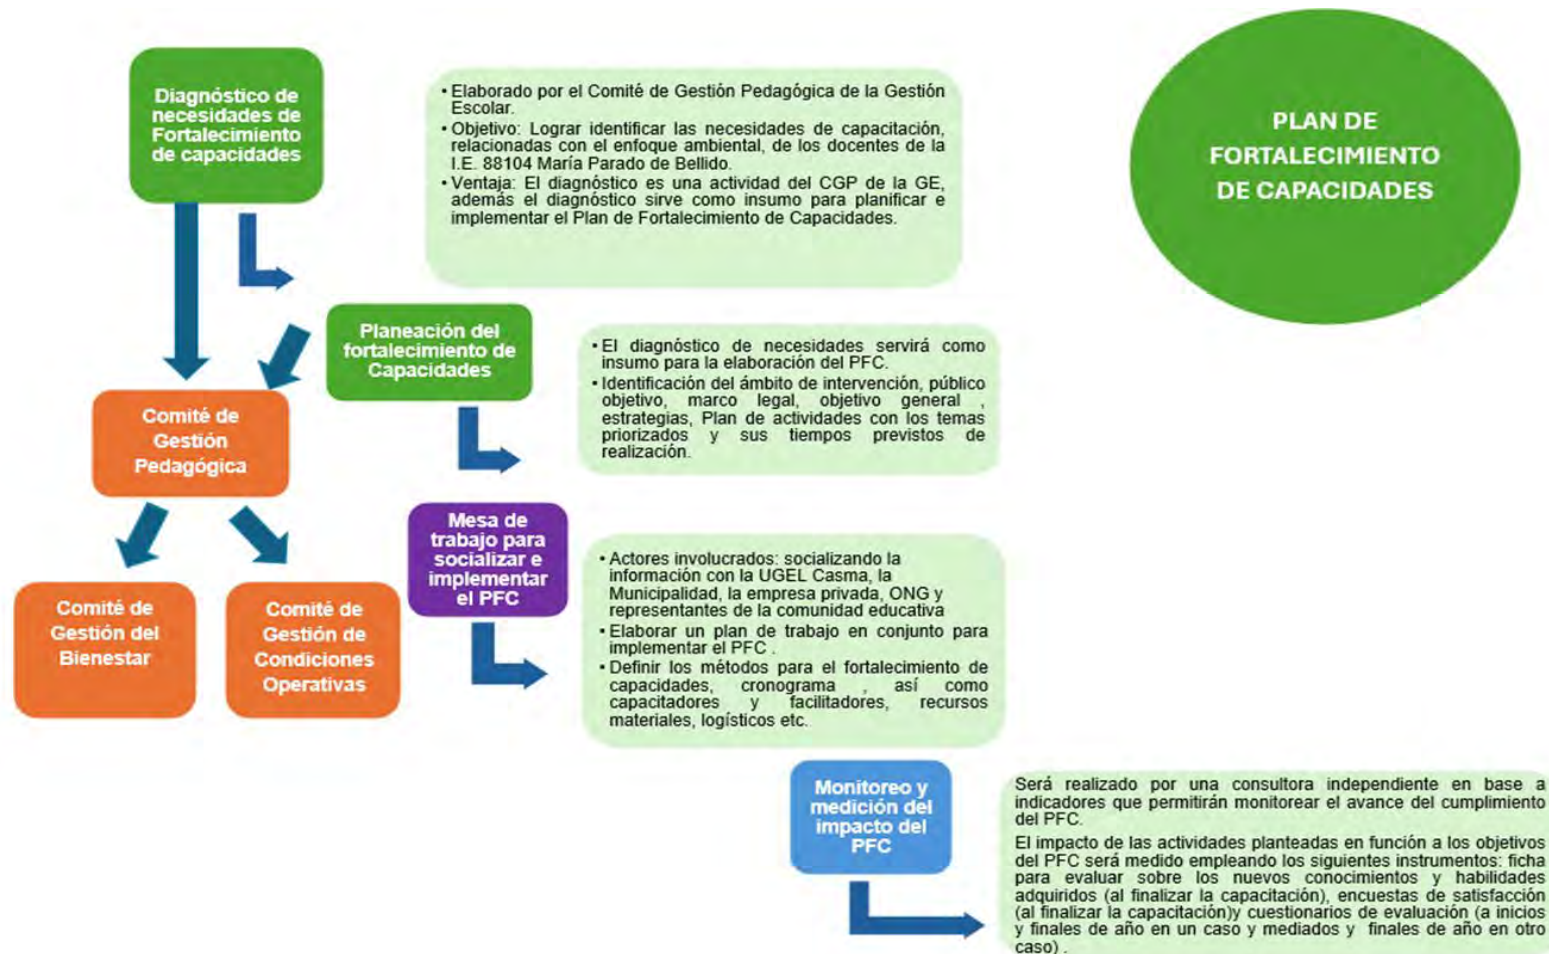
Diagnóstico de necesidades de Fortalecimiento de capacidades

• Elaborado por el Comité de Gestión Pedagógica de la Gestión Escolar.
• Objetivo: Lograr identificar las necesidades de capacitación, relacionadas con el enfoque ambiental, de los docentes de la I.E. 88104 María Parado de Bellido.
• Ventaja: El diagnóstico es una actividad del CGP de la GE, además el diagnóstico sirve como insumo para planificar e implementar el Plan de Fortalecimiento de Capacidades.

PLAN DE FORTALECIMIENTO DE CAPACIDADES

Planeación del fortalecimiento de Capacidades

• El diagnóstico de necesidades servirá como insumo para la elaboración del PFC.
• Identificación del ámbito de intervención, público objetivo, marco legal, objetivo general , estrategias, Plan de actividades con los temas priorizados y sus tiempos previstos de realización.

Comité de Gestión Pedagógica

Mesa de trabajo para socializar e implementar el PFC

• Actores involucrados: socializando la información con la UGEL Casma, la Municipalidad, la empresa privada, ONG y representantes de la comunidad educativa
• Elaborar un plan de trabajo en conjunto para implementar el PFC .
• Definir los métodos para el fortalecimiento de capacidades, cronograma , así como capacitadores y facilitadores, recursos materiales, logísticos etc.

Comité de Gestión del Bienestar

Comité de Gestión de Condiciones Operativas

Monitoreo y medición del impacto del PFC

Será realizado por una consultora independiente en base a indicadores que permitirán monitorear el avance del cumplimiento del PFC.
El impacto de las actividades planteadas en función a los objetivos del PFC será medido empleando los siguientes instrumentos: ficha para evaluar sobre los nuevos conocimientos y habilidades adquiridos (al finalizar la capacitación), encuestas de satisfacción (al finalizar la capacitación)y cuestionarios de evaluación (a inicios y finales de año en un caso y mediados y finales de año en otro caso) .